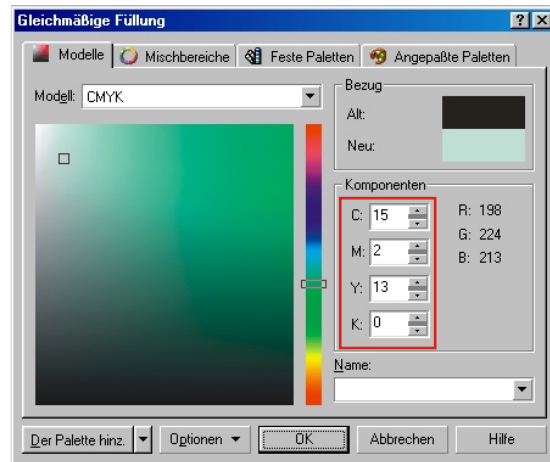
Gleichmäßige Füllung

?X

Modelle | Mischbereiche | Feste Paletten | Angepaßte Paletten

Modell: CMYK

Bezug
Alt:
Neu:

Komponenten
C: 15
M: 2
Y: 13
K: 0

R: 198
G: 224
B: 213

Name:

Der Palette hinz. | Optionen | OK | Abbrechen | Hilfe